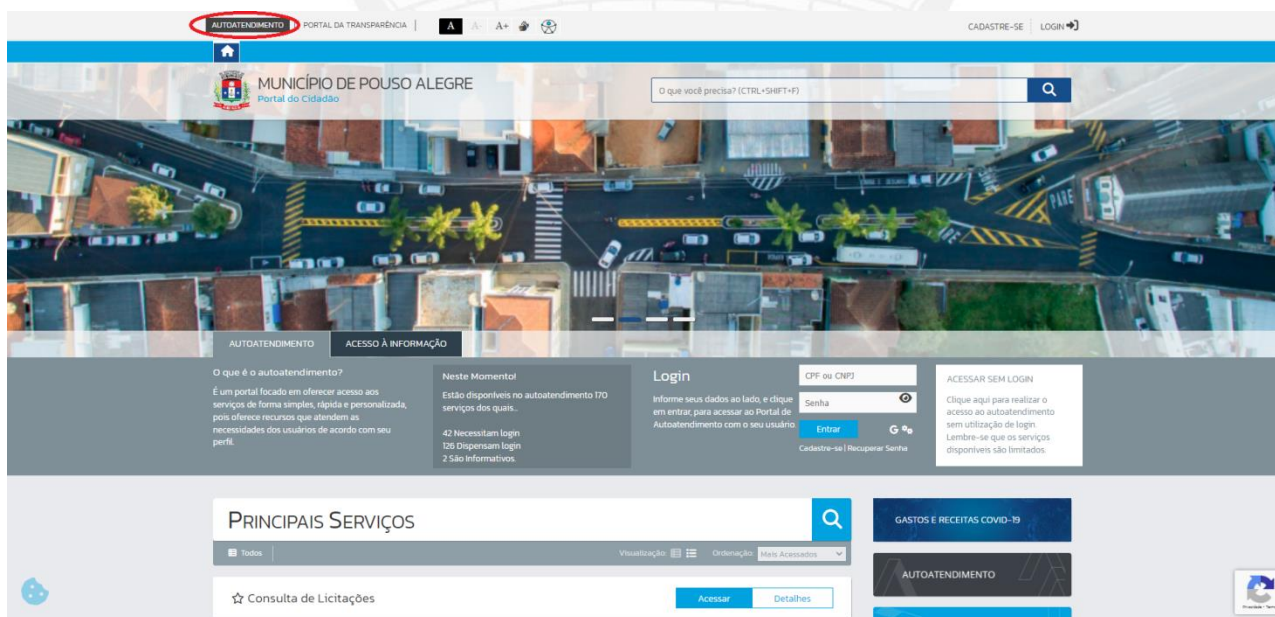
AUTOATENDIMENTO | PORTAL DA TRANSPARÊNCIA | A A- A+

CADASTRE-SE | LOGIN

MUNICÍPIO DE POUSO ALEGRE
Portal do Cidadão

O que você precisa? (CTRL+SHIFT+F)

PARE

AUTOATENDIMENTO | ACESSO À INFORMAÇÃO

O que é o autoatendimento?
É um portal focado em oferecer acesso aos serviços de forma simples, rápida e personalizada, pois oferece recursos que atendem as necessidades dos usuários de acordo com seu perfil.

Neste Momento!
Estão disponíveis no autoatendimento 170 serviços dos quais..

42 Necessitam login
126 Dispensam login
2 São Informativos.

Login
Informe seus dados ao lado, e clique em entrar, para acessar ao Portal de Autoatendimento com o seu usuário.

CPF ou CNPJ
Senha
Entrar
Cadastre-se | Recuperar Senha

ACESSAR SEM LOGIN
Clique aqui para realizar o acesso ao autoatendimento sem utilização de login. Lembre-se que os serviços disponíveis são limitados.

PRINCIPAIS SERVIÇOS

Todos
Visualização | Ordenação: Mais Acessados

Consulta de Licitações
Acessar | Detalhes

GASTOS E RECEITAS COVID-19

AUTOATENDIMENTO

Privacidade - Termos